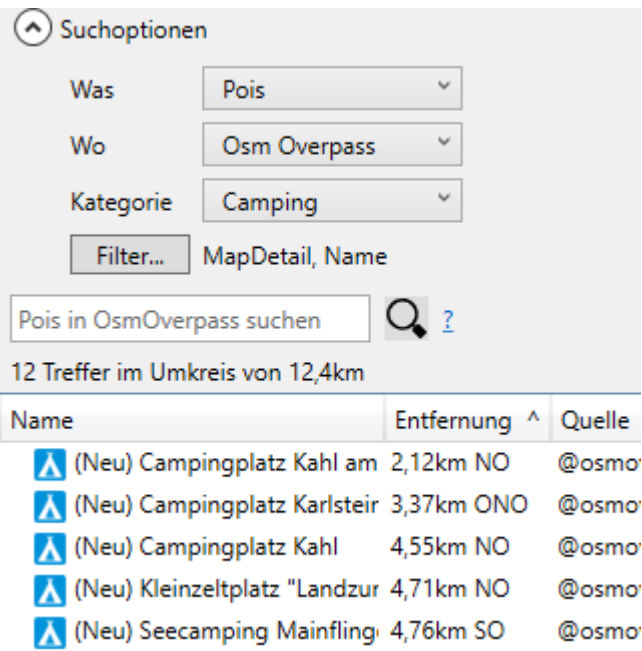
Suchoptionen

Was Pois

Wo Osm Overpass

Kategorie Camping

Filter... MapDetail, Name

Pois in OsmOverpass suchen ?

12 Treffer im Umkreis von 12,4km

| Name | Entfernung ^ | Quelle |
|---|---|---|
| (Neu) Campingplatz Kahl am | 2,12km NO | @osmo |
| (Neu) Campingplatz Karlsteir | 3,37km ONO | @osmo |
| (Neu) Campingplatz Kahl | 4,55km NO | @osmo |
| (Neu) Kleinzeltplatz "Landzur | 4,71km NO | @osmo |
| (Neu) Seecamping Mainfling | 4,76km SO | @osmo |